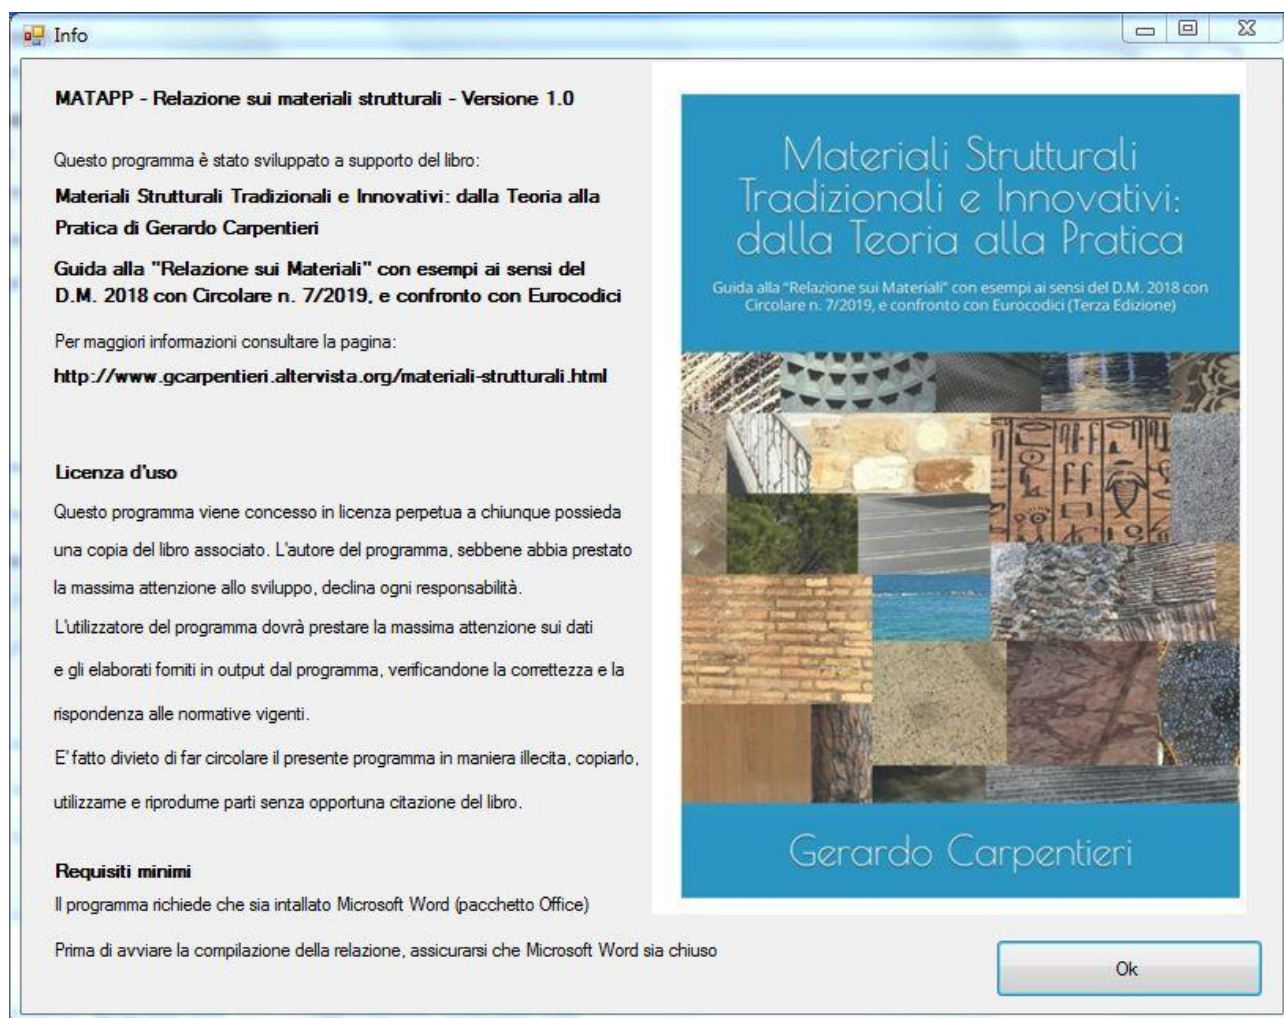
Info

MATAPP - Relazione sui materiali strutturali - Versione 1.0

Questo programma è stato sviluppato a supporto del libro:

Materiali Strutturali Tradizionali e Innovativi: dalla Teoria alla Pratica di Gerardo Carpentieri

Guida alla "Relazione sui Materiali" con esempi ai sensi del D.M. 2018 con Circolare n. 7/2019, e confronto con Eurocodici

Per maggiori informazioni consultare la pagina:

http://www.gcarpentieri.altervista.org/materiali-strutturali.html

Licenza d'uso

Questo programma viene concesso in licenza perpetua a chiunque possieda una copia del libro associato. L'autore del programma, sebbene abbia prestato la massima attenzione allo sviluppo, declina ogni responsabilità.

L'utilizzatore del programma dovrà prestare la massima attenzione sui dati e gli elaborati forniti in output dal programma, verificandone la correttezza e la rispondenza alle normative vigenti.

E' fatto divieto di far circolare il presente programma in maniera illecita, copiarlo, utilizzarne e riprodurne parti senza opportuna citazione del libro.

Requisiti minimi

Il programma richiede che sia intallato Microsoft Word (pacchetto Office)

Prima di avviare la compilazione della relazione, assicurarsi che Microsoft Word sia chiuso

Materiali Strutturali Tradizionali e Innovativi: dalla Teoria alla Pratica

Guida alla "Relazione sui Materiali" con esempi ai sensi del D.M. 2018 con Circolare n. 7/2019, e confronto con Eurocodici (Terza Edizione)

Gerardo Carpentieri

Ok